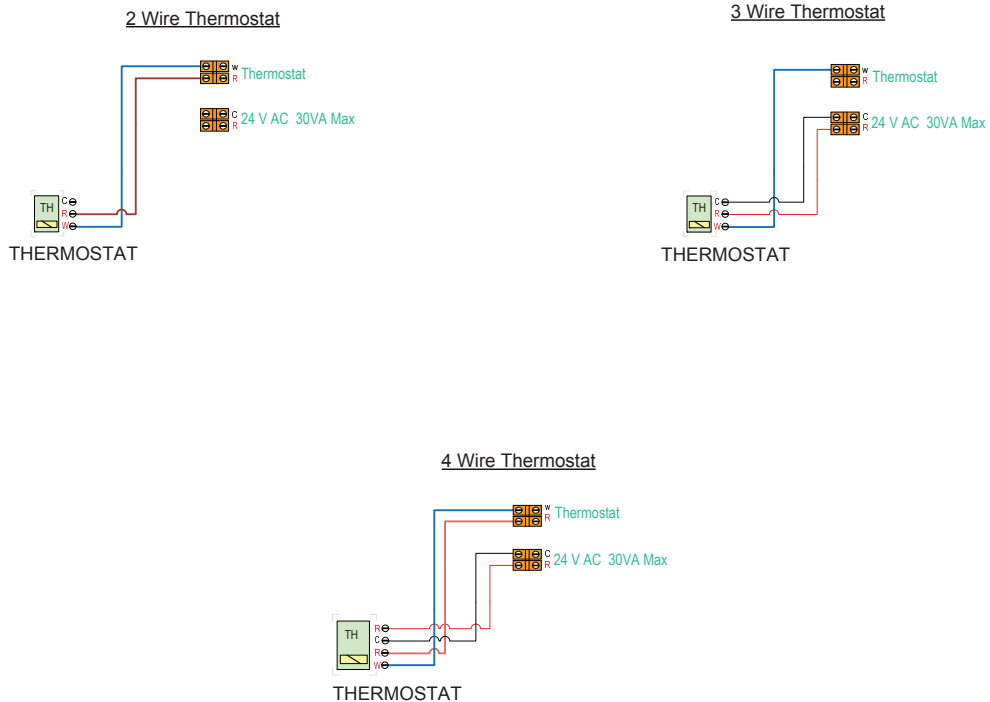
2 Wire Thermostat

W
R
Thermostat

C
R
24 V AC 30VA Max

TH
C
R
W
THERMOSTAT

3 Wire Thermostat

W
R
Thermostat

C
R
24 V AC 30VA Max

TH
C
R
W
THERMOSTAT

4 Wire Thermostat

W
R
Thermostat

C
R
24 V AC 30VA Max

TH
R
C
R
W
THERMOSTAT